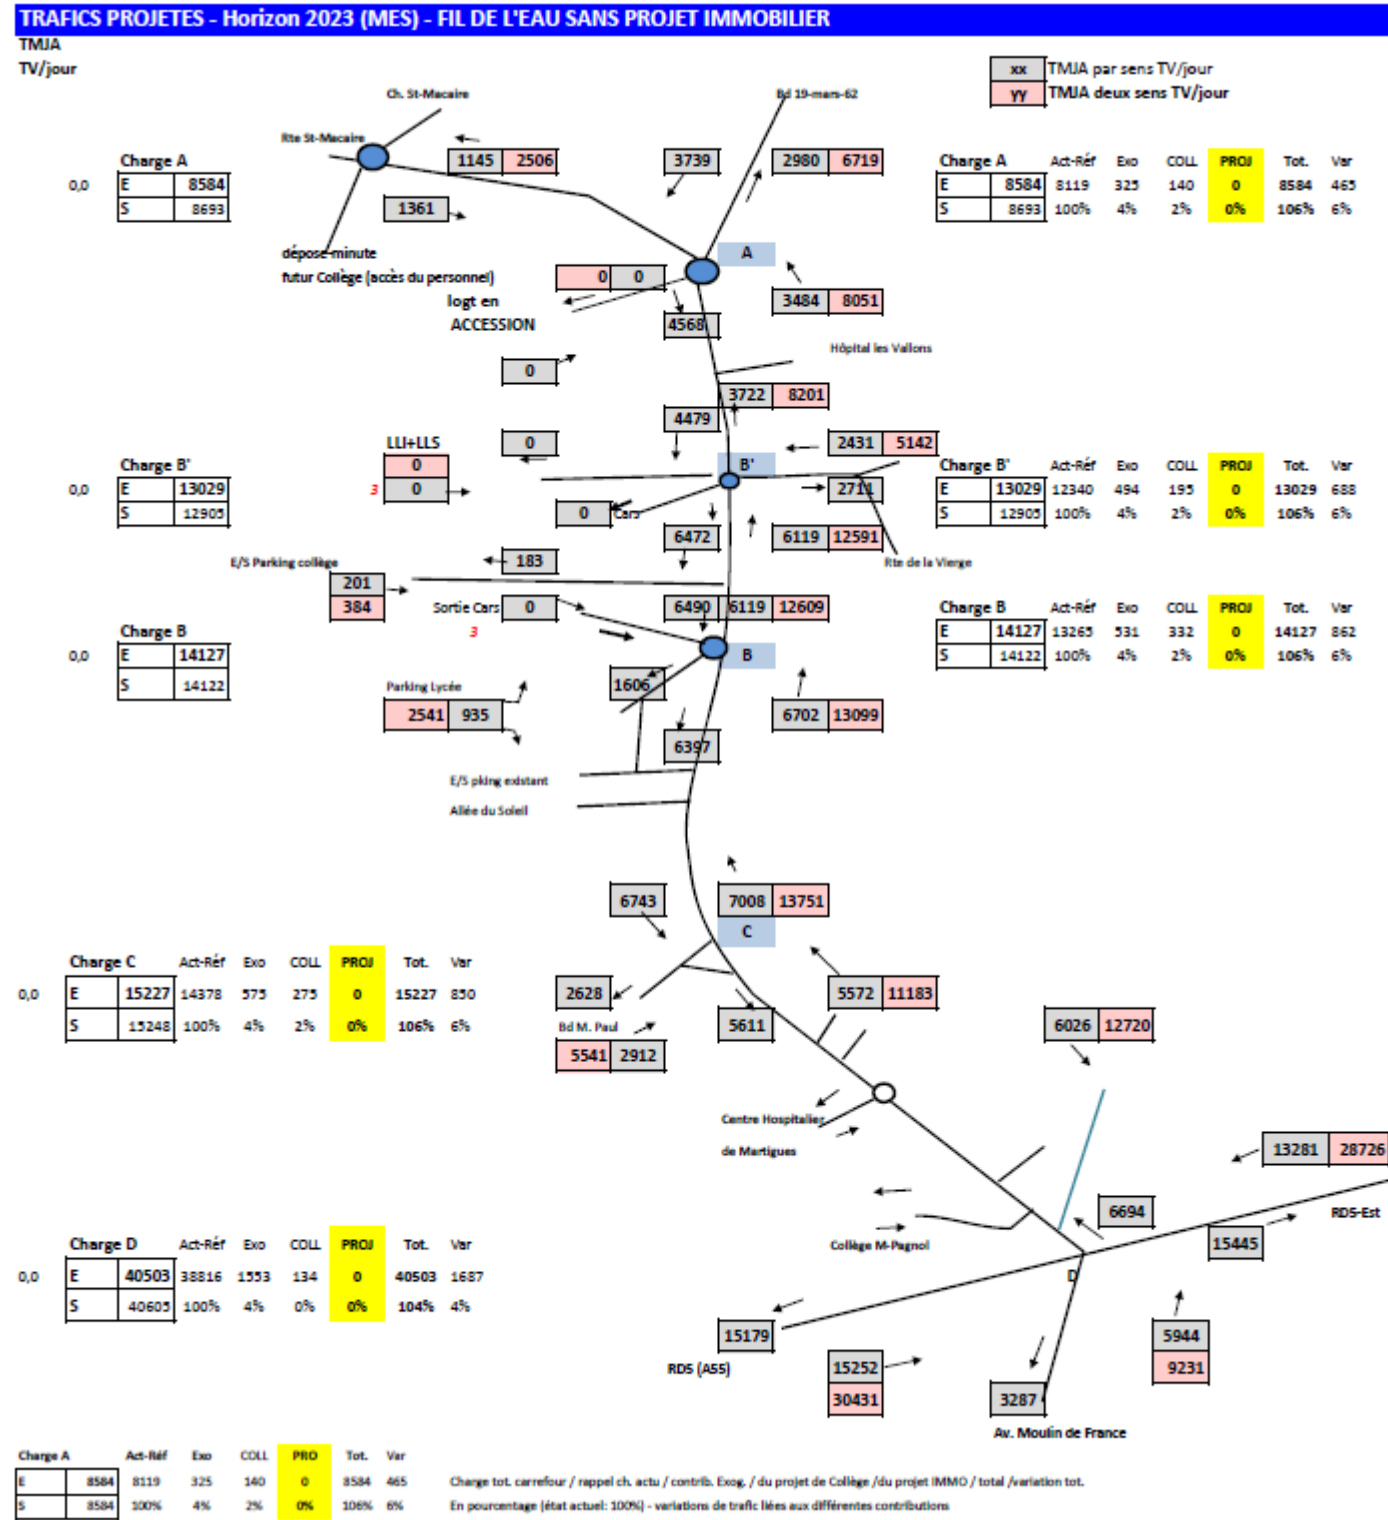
TRAFICS PROJETES - Horizon 2023 (MES) - FIL DE L'EAU SANS PROJET IMMOBILIER
TMJA
TV/jour

| xx | TMJA par sens TV/jour |
|---|---|
| yy | TMJA deux sens TV/jour |

Ch. St-Macaire
Bd 19-mars-62
Rte St-Macaire

Charge A
0,0
| E | 8584 |
|---|---|
| S | 8693 |

1145 2506
3739
2980 6719
1361

| Charge A | | Act-Réf | Exo | COLL | PROJ | Tot. | Var |
|---|---|---|---|---|---|---|---|
| E | 8584 | 8119 | 325 | 140 | 0 | 8584 | 465 |
| S | 8693 | 100% | 4% | 2% | 0% | 106% | 6% |

dépose-minute
futur Collège (accès du personnel)
A
0 0
logt en ACCESSION
3484 8051
4568
Hôpital les Vallons
0
3722 8201
4479
LLI+LLS
0
2431 5142
0
0
3
B'
Charge B'
0,0
| E | 13029 |
|---|---|
| S | 12905 |

2711
0
Cars

| Charge B' | | Act-Réf | Exo | COLL | PROJ | Tot. | Var |
|---|---|---|---|---|---|---|---|
| E | 13029 | 12340 | 494 | 195 | 0 | 13029 | 688 |
| S | 12905 | 100% | 4% | 2% | 0% | 106% | 6% |

6472
6119 12591
E/S Parking collège
183
Rte de la Vierge
201
384
Sortie Cars 0
3
6490 6119 12609

| Charge B | | Act-Réf | Exo | COLL | PROJ | Tot. | Var |
|---|---|---|---|---|---|---|---|
| E | 14127 | 13265 | 531 | 332 | 0 | 14127 | 862 |
| S | 14122 | 100% | 4% | 2% | 0% | 106% | 6% |

Charge B
0,0
| E | 14127 |
|---|---|
| S | 14122 |

B
Parking Lycée
1606
2541 935
6702 13099
6397
E/S pking existant
Allée du Soleil
6743
7008 13751
C

| Charge C | | Act-Réf | Exo | COLL | PROJ | Tot. | Var |
|---|---|---|---|---|---|---|---|
| 0,0 E | 15227 | 14378 | 575 | 275 | 0 | 15227 | 850 |
| S | 15248 | 100% | 4% | 2% | 0% | 106% | 6% |

2628
5572 11183
Bd M. Paul
5611
6026 12720
5541 2912
Centre Hospitalier de Martigues
13281 28726
6694
RDS-Est

| Charge D | | Act-Réf | Exo | COLL | PROJ | Tot. | Var |
|---|---|---|---|---|---|---|---|
| 0,0 E | 40503 | 38816 | 1553 | 134 | 0 | 40503 | 1687 |
| S | 40605 | 100% | 4% | 0% | 0% | 104% | 4% |

Collège M-Pagnol
15445
D
15179
5944
9231
RDS (A55)
15252
30431
3287
Av. Moulin de France

| Charge A | | Act-Réf | Exo | COLL | PRO | Tot. | Var |
|---|---|---|---|---|---|---|---|
| E | 8584 | 8119 | 325 | 140 | 0 | 8584 | 465 |
| S | 8584 | 100% | 4% | 2% | 0% | 106% | 6% |

Charge tot. carrefour / rappel ch. actu / contrib. Exog. / du projet de Collège /du projet IMMO / total /variation tot.
En pourcentage (état actuel: 100%) - variations de trafic liées aux différentes contributions